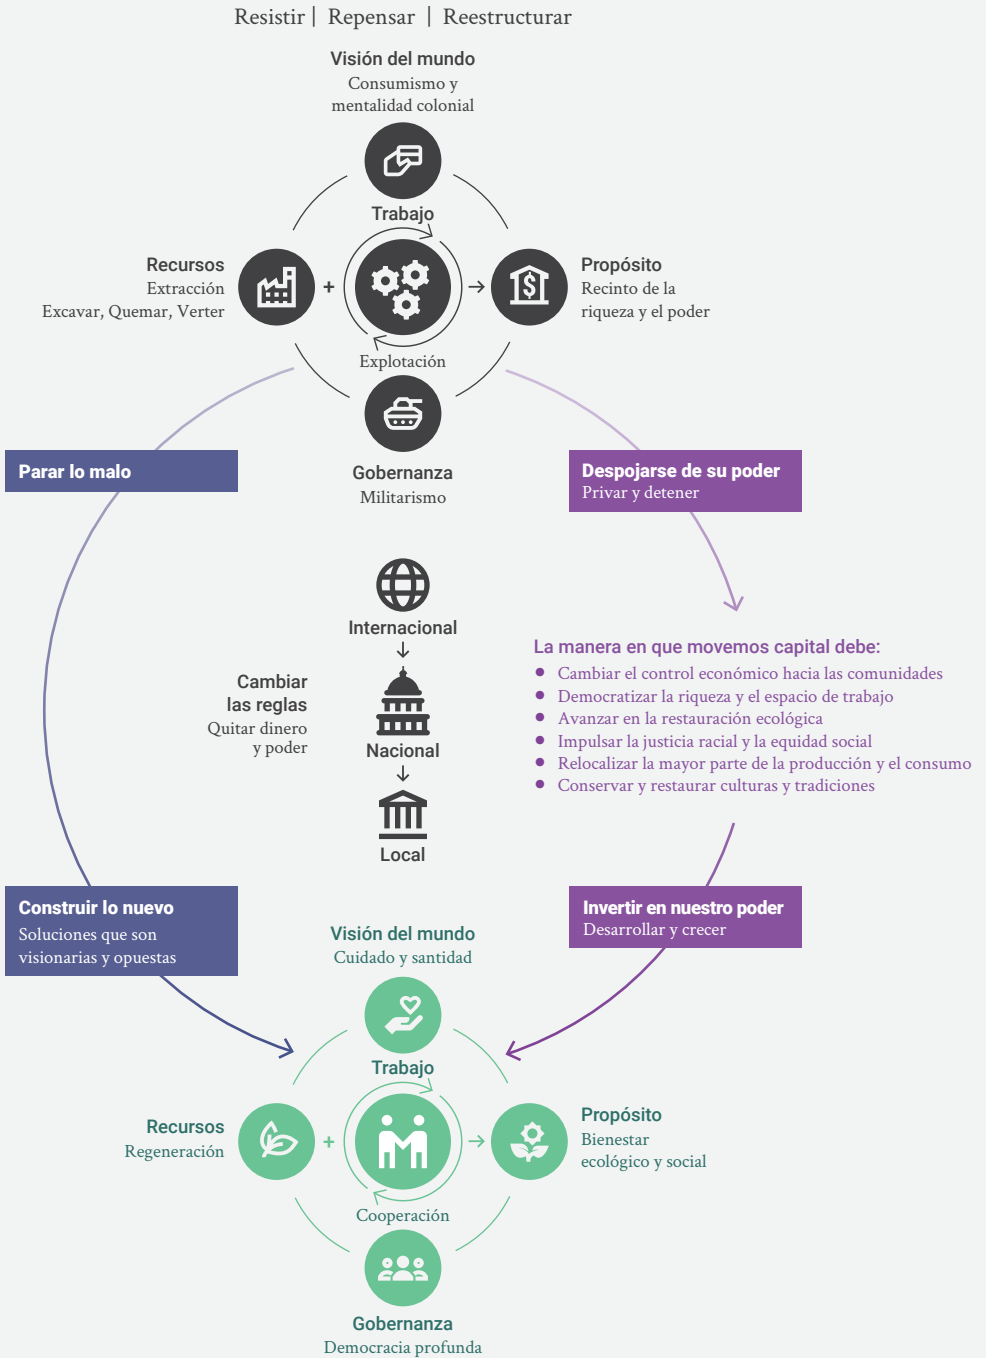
Resistir | Repensar | Reestructurar

Visión del mundo
Consumismo y mentalidad colonial

Trabajo

Recursos
Extracción
Excavar, Quemar, Verter

+

Propósito
Recinto de la riqueza y el poder

Explotación

Gobernanza
Militarismo

Parar lo malo

Despojarse de su poder
Privar y detener

Internacional

Nacional

Local

Cambiar las reglas
Quitar dinero y poder

La manera en que movemos capital debe:
- Cambiar el control económico hacia las comunidades
- Democratizar la riqueza y el espacio de trabajo
- Avanzar en la restauración ecológica
- Impulsar la justicia racial y la equidad social
- Relocalizar la mayor parte de la producción y el consumo
- Conservar y restaurar culturas y tradiciones

Construir lo nuevo
Soluciones que son visionarias y opuestas

Invertir en nuestro poder
Desarrollar y crecer

Visión del mundo
Cuidado y santidad

Trabajo

Recursos
Regeneración

+

Propósito
Bienestar ecológico y social

Cooperación

Gobernanza
Democracia profunda